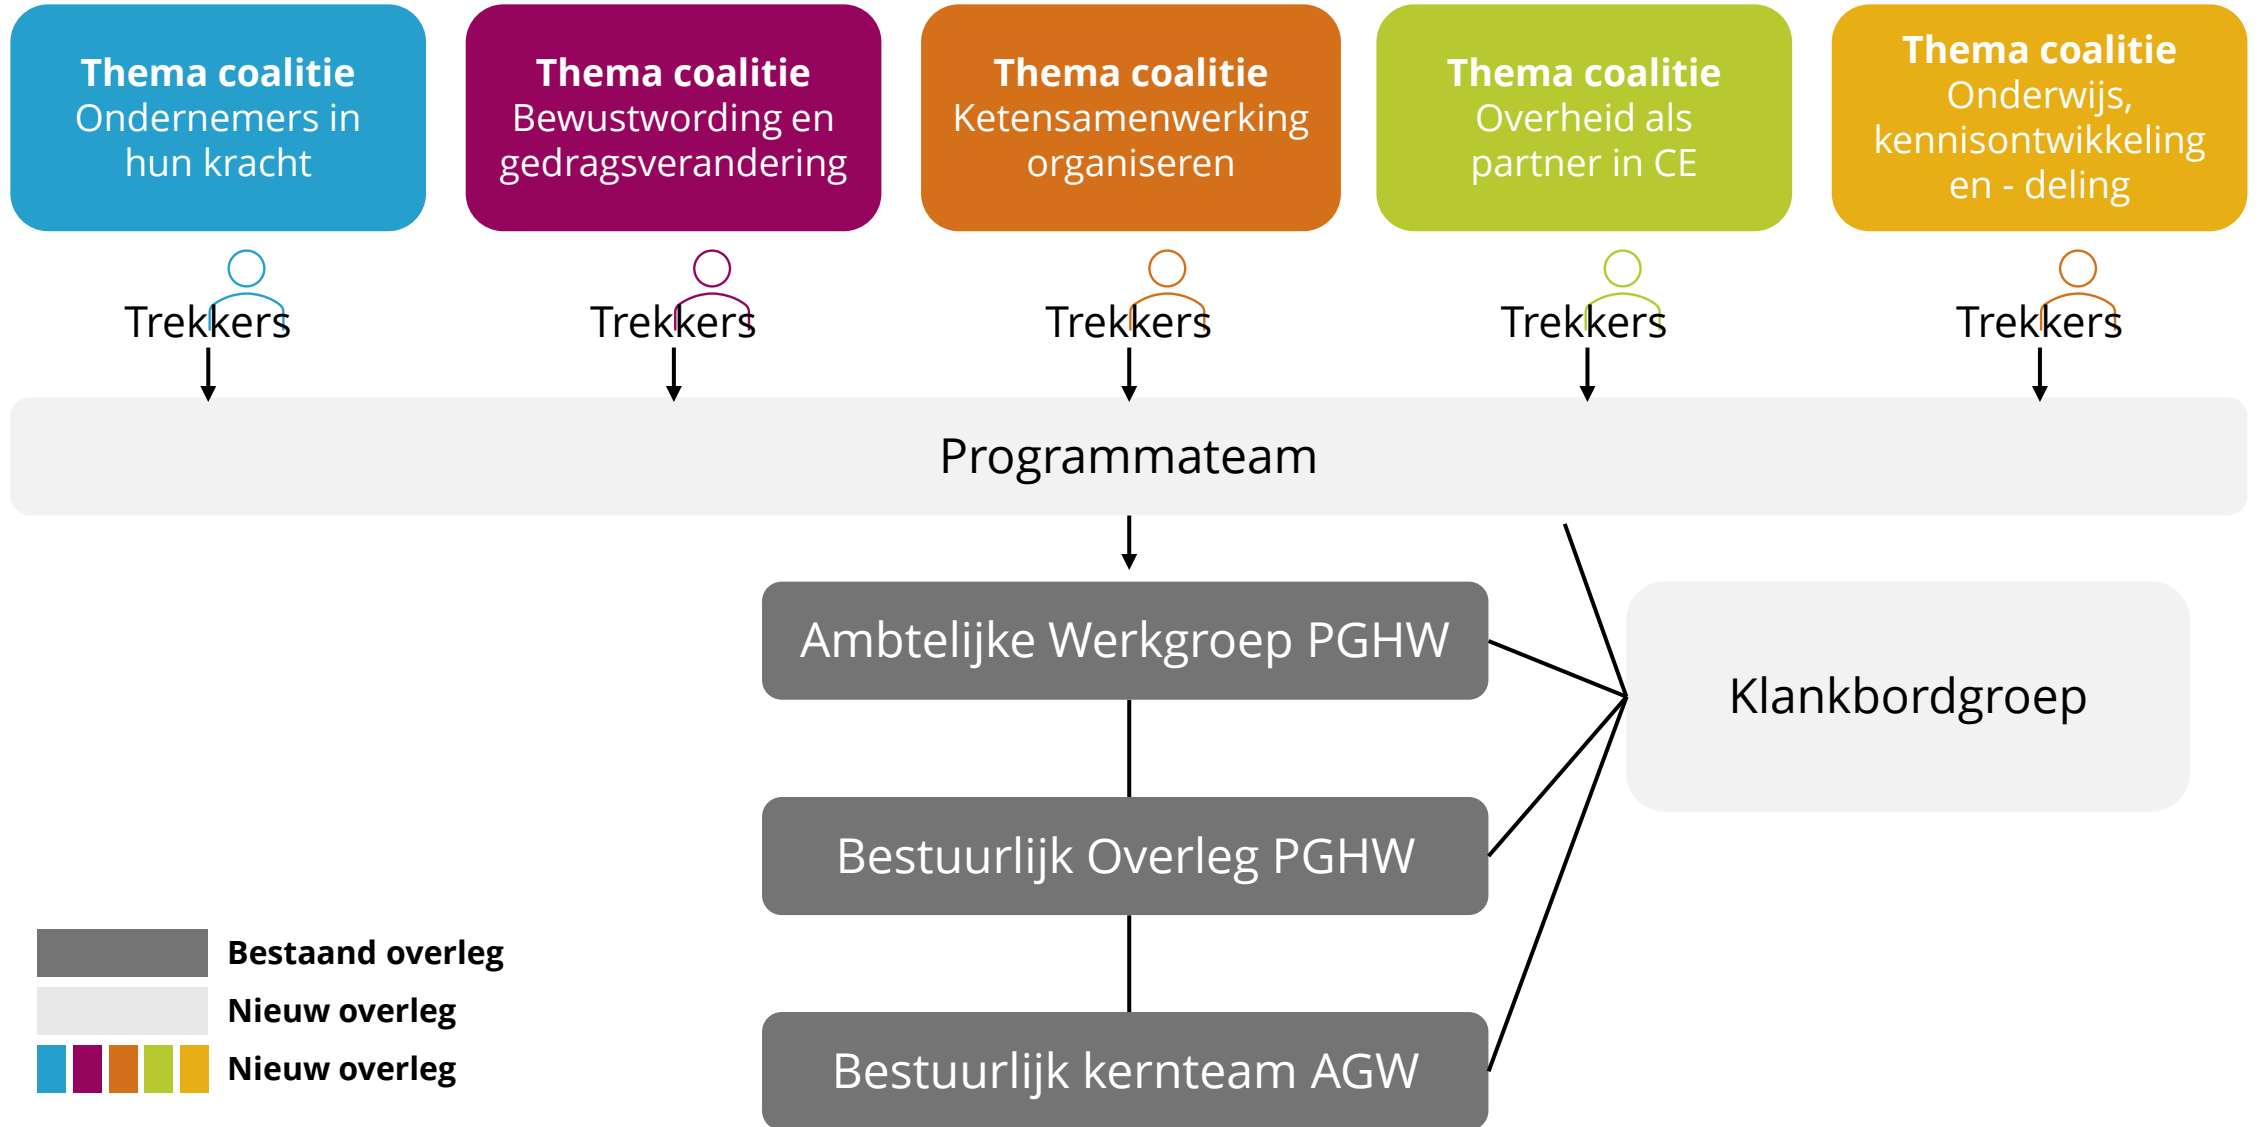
Thema coalitie
Ondernemers in hun kracht

Thema coalitie
Bewustwording en gedragsverandering

Thema coalitie
Ketensamenwerking organiseren

Thema coalitie
Overheid als partner in CE

Thema coalitie
Onderwijs, kennisontwikkeling en - deling

Trekkers

Trekkers

Trekkers

Trekkers

Trekkers

Programmateam

Ambtelijke Werkgroep PGHW

Klankbordgroep

Bestuurlijk Overleg PGHW

Bestuurlijk kernteam AGW

Bestaand overleg
Nieuw overleg
Nieuw overleg